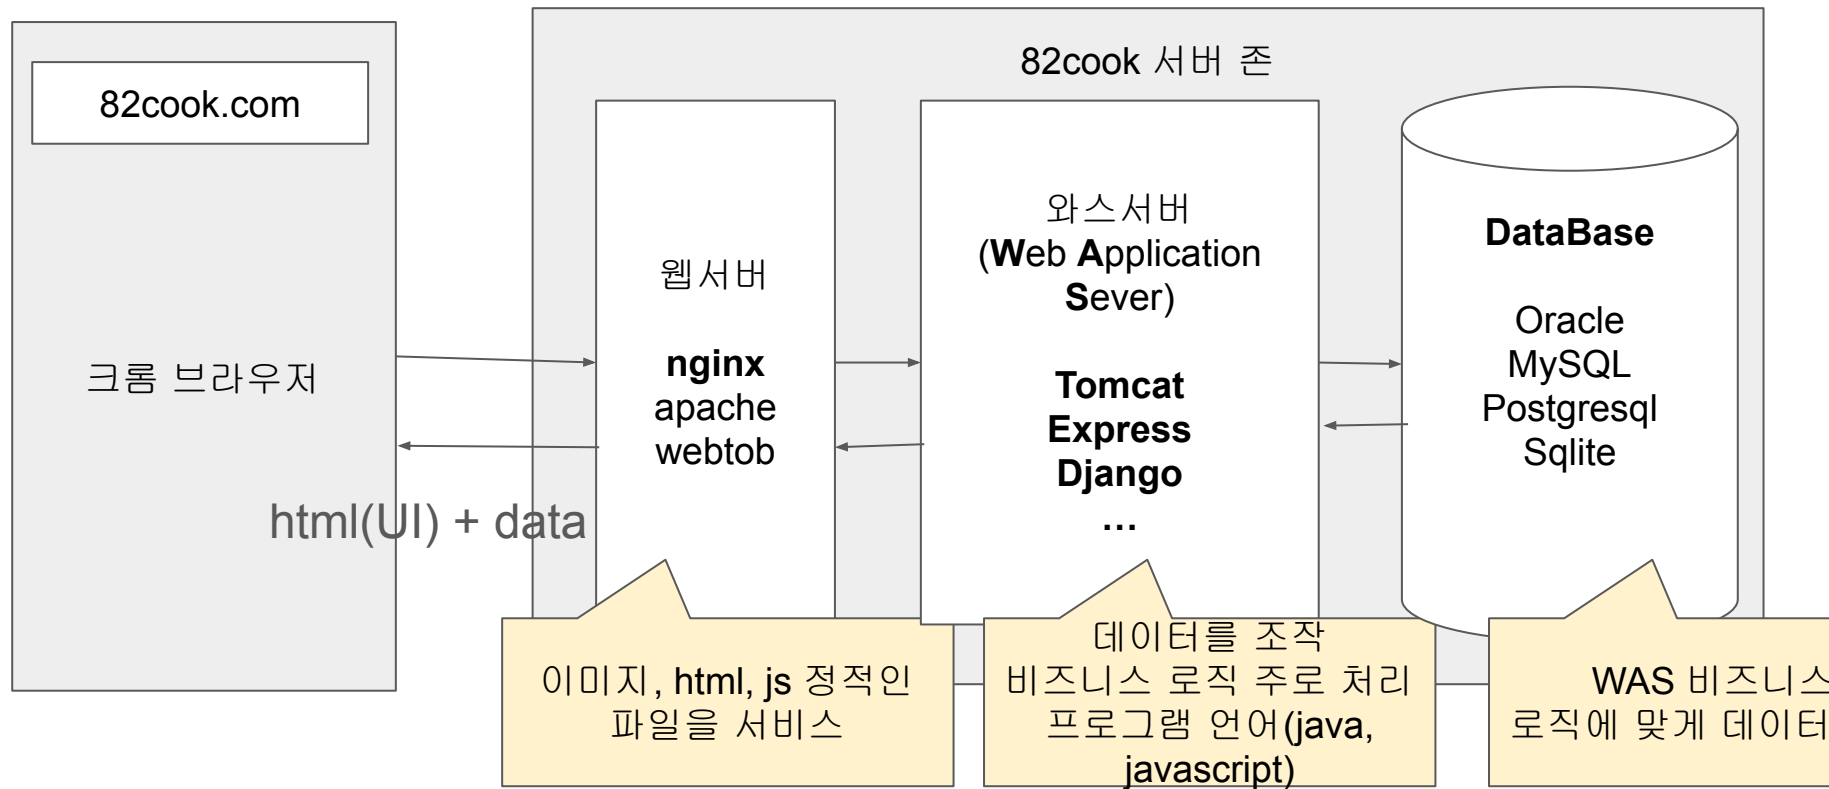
82cook.com

크롬 브라우저

82cook 서버 존

웹서버

nginx
apache
webtob

html(UI) + data

와스서버
(Web Application Sever)

Tomcat
Express
Django
...

DataBase

Oracle
MySQL
Postgresql
Sqlite

이미지, html, js 정적인 파일을 서비스

데이터를 조작
비즈니스 로직 주로 처리
프로그램 언어(java, javascript)

WAS 비즈니스
로직에 맞게 데이터